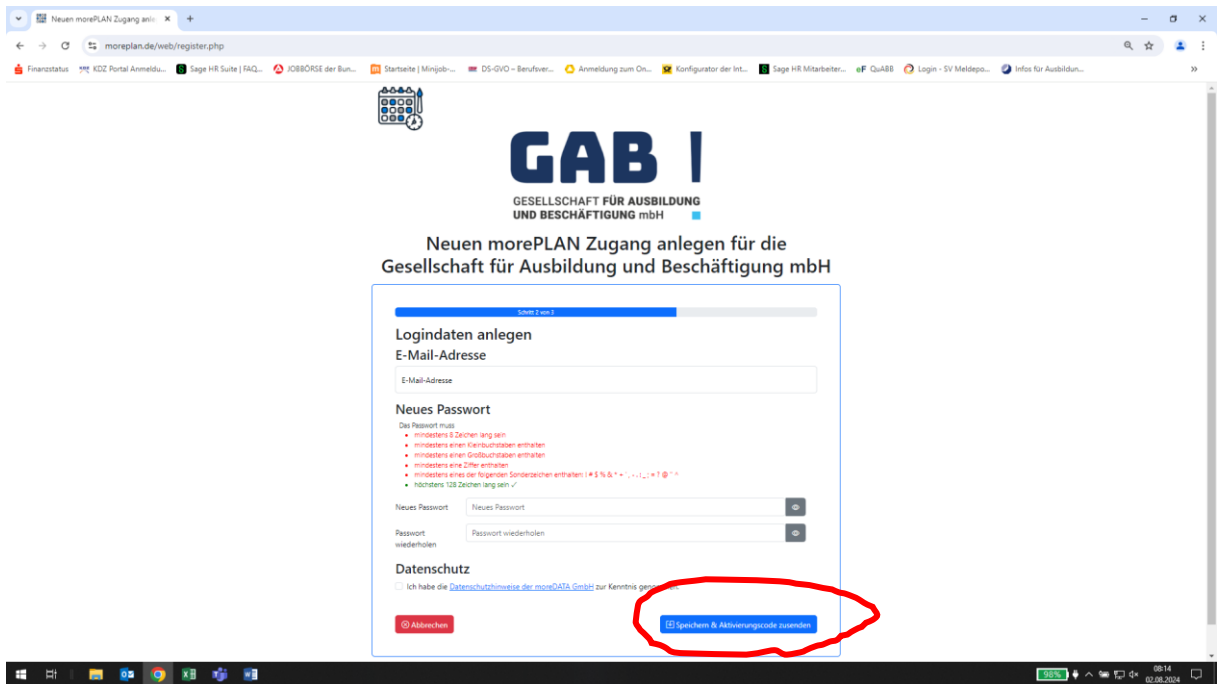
Neuen morePLAN Zugang anle ×
+

moreplan.de/web/register.php

Finanzstatus | KDZ Portal Anmeldu... | Sage HR Suite | FAQ... | JOBBÖRSE der Bun... | Startseite | Minijob-... | DS-GVO – Berufsver... | Anmeldung zum On... | Konfigurator der Int... | Sage HR Mitarbeiter... | QuABB | Login - SV Meldepo... | Infos für Ausbildun...

GAB
GESELLSCHAFT FÜR AUSBILDUNG UND BESCHÄFTIGUNG mbH

Neuen morePLAN Zugang anlegen für die Gesellschaft für Ausbildung und Beschäftigung mbH

Schritt 2 von 3

Logindaten anlegen

E-Mail-Adresse

E-Mail-Adresse

Neues Passwort

Das Passwort muss
- mindestens 8 Zeichen lang sein
- mindestens einen Kleinbuchstaben enthalten
- mindestens einen Großbuchstaben enthalten
- mindestens eine Ziffer enthalten
- mindestens eines der folgenden Sonderzeichen enthalten: ! # $ % & * + ' , - . : ; = ? @ " ^
- höchstens 128 Zeichen lang sein ✓

Neues Passwort | Neues Passwort

Passwort wiederholen | Passwort wiederholen

Datenschutz

Ich habe die Datenschutzhinweise der moreDATA GmbH zur Kenntnis genommen.

Abbrechen

Speichern & Aktivierungscode zusenden

98%
08:14
02.08.2024